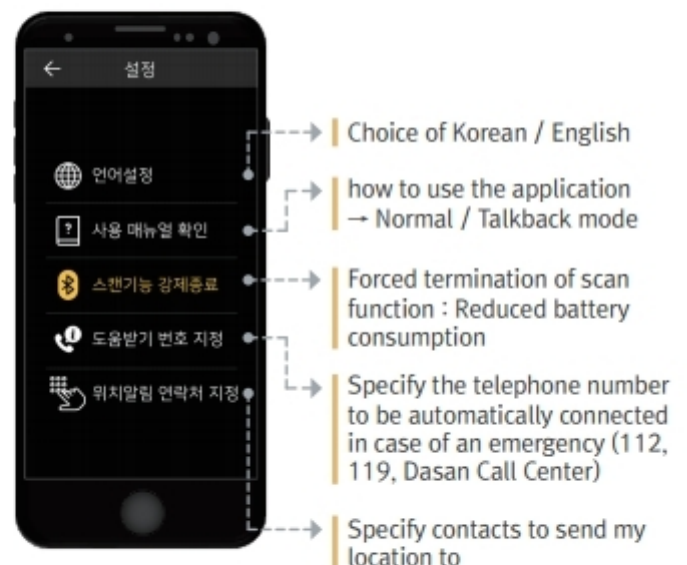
← 설정

언어설정

사용 매뉴얼 확인

스캔기능 강제종료

도움받기 번호 지정

위치알림 연락처 지정

Choice of Korean / English

how to use the application → Normal / Talkback mode

Forced termination of scan function : Reduced battery consumption

Specify the telephone number to be automatically connected in case of an emergency (112, 119, Dasan Call Center)

Specify contacts to send my location to